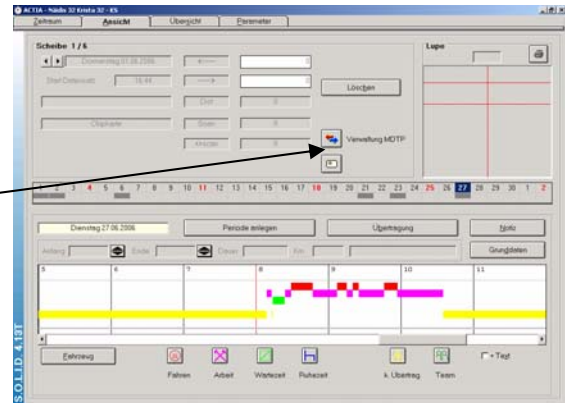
ACTIA - Nädlo 32 Krista 32 - KS

Zeitraum | Ansicht | Übersicht | Parameter

Scheibe 1 / 6

Donnerstag 01.06.2006

Start Datensatz 18:44

0

0

Löschen

Ort

Chipkarte

Staat

0

0

Verwaltung MDTP

Lupe

1 2 3 4 5 6 7 8 9 10 11 12 13 14 15 16 17 18 19 20 21 22 23 24 25 26 27 28 29 30 1 2

Dienstag 27.06.2006

Periode anlegen

Übertragung

Notiz

Anfang

Ende

Dauer

Km

Grunddaten

5 6 7 8 9 10 11

Fahrzeug

Fahren

Arbeit

Wartezeit

Ruhezeit

k. Übertrag

Team

+ Text

SOLID 4.13T